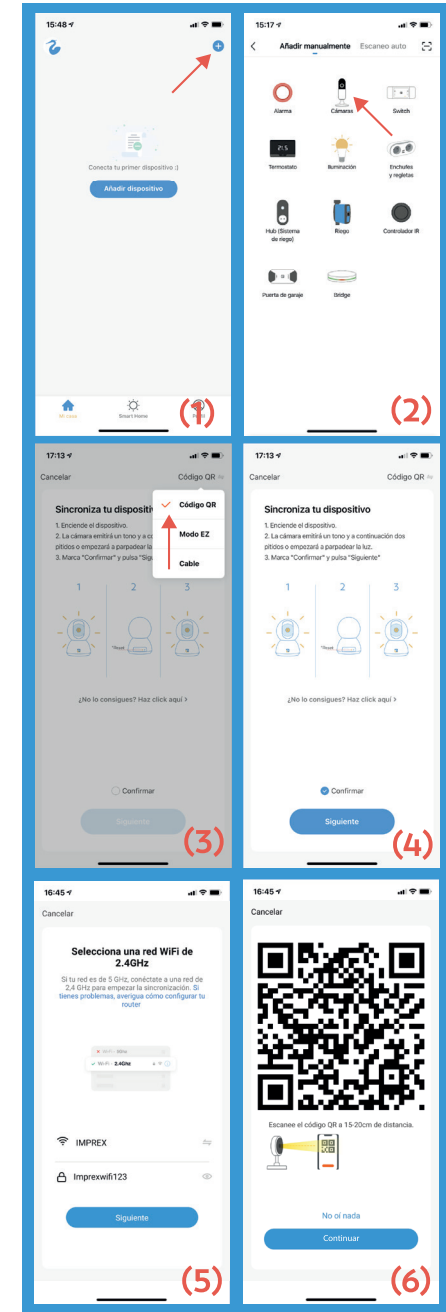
15:48

Conecta tu primer dispositivo :)

Añadir dispositivo

Mi casa Smart Home Perfil

(1)

15:17

Añadir manualmente Escaneo auto

Alarma Cámaras Switch

Termostato Iluminación Enchufes y regletas

Hub (Sistema de riego) Riego Controlador IR

Puerta de garaje Bridge

(2)

17:13

Cancelar Código QR

Sincroniza tu dispositivo

1. Enciende el dispositivo.
2. La cámara emitirá un tono y a c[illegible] pitidos o empezará a parpadear la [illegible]
3. Marca "Confirmar" y pulsa "Sig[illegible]

Código QR

Modo EZ

Cable

1 2 3

¿No lo consigues? Haz click aquí >

Confirmar

Siguiente

(3)

17:13

Cancelar Código QR

Sincroniza tu dispositivo

1. Enciende el dispositivo.
2. La cámara emitirá un tono y a continuación dos pitidos o empezará a parpadear la luz.
3. Marca "Confirmar" y pulsa "Siguiente"

1 2 3

¿No lo consigues? Haz click aquí >

Confirmar

Siguiente

(4)

16:45

Cancelar

Selecciona una red WiFi de 2.4GHz

Si tu red es de 5 GHz, conéctate a una red de 2,4 GHz para empezar la sincronización. Si tienes problemas, averigua cómo configurar tu router

Wi-Fi - 5Ghz
Wi-Fi - 2.4Ghz

IMPREX

Imprexwifi123

Siguiente

(5)

16:45

Cancelar

Escanee el código QR a 15-20cm de distancia.

No oí nada

Continuar

(6)